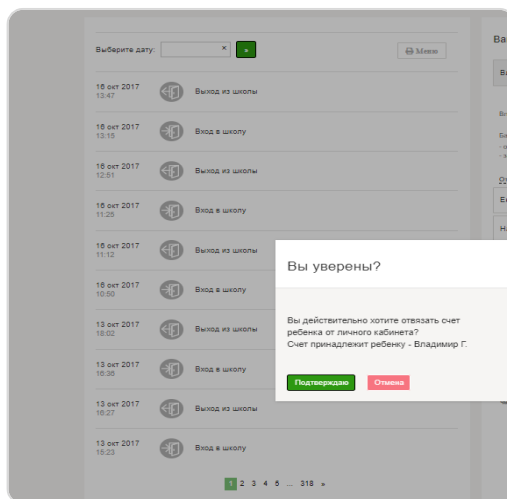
Выберите дату: × » Меню

16 окт 2017
13:47 Выход из школы

16 окт 2017
13:15 Вход в школу

16 окт 2017
12:51 Выход из школы

16 окт 2017
11:25 Вход в школу

16 окт 2017
11:12 Выход из школы

16 окт 2017
10:50 Вход в школу

13 окт 2017
18:02 Выход из школы

13 окт 2017
16:36 Вход в школу

13 окт 2017
16:27 Выход из школы

13 окт 2017
15:23 Вход в школу

1 2 3 4 5 ... 318 »

Ва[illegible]

Вы уверены?

Вы действительно хотите отвязать счет ребенка от личного кабинета?
Счет принадлежит ребенку - Владимир Г.

Подтверждаю Отмена